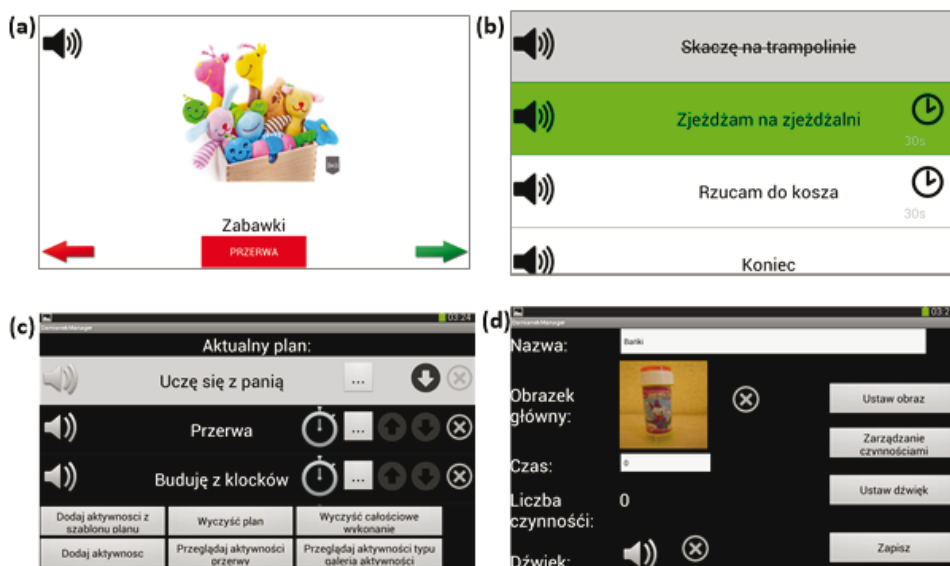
(a)

Zabawki

PRZERWA

(b)

~~Skaczę na trampolinie~~

Zjeżdżam na zjeżdżalni

30s

Rzucam do kosza

30s

Koniec

(c)

03:24

Aktualny plan:

Uczę się z panią

...

Przerwa

...

Buduję z klocków

...

Dodaj aktywności z szablonu planu

Wyczyść plan

Wyczyść całościowe wykonanie

Dodaj aktywnosc

Przeglądaj aktywności przerwy

Przeglądaj aktywności typu galeria aktywności

(d)

Nazwa:

Bańki

Obrazek główny:

Ustaw obraz

Zarządzanie czynnościami

Czas:

0

Ustaw dźwięk

Liczba czynności:

0

Dźwięk:

Zapisz